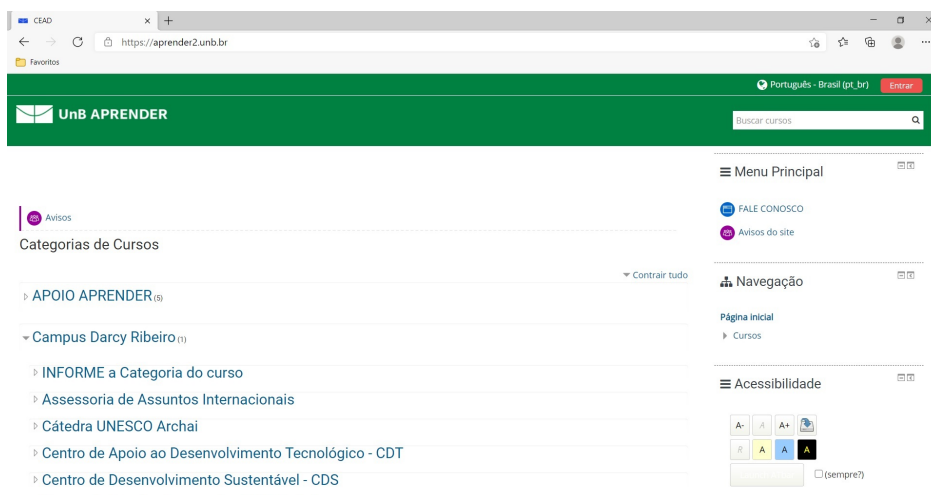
CEAD
https://aprender2.unb.br
Favoritos

Português - Brasil (pt_br) Entrar

UnB APRENDER

Buscar cursos

Avisos

Categorias de Cursos

Contrair tudo

APOIO APRENDER (5)

Campus Darcy Ribeiro (1)

INFORME a Categoria do curso

Assessoria de Assuntos Internacionais

Cátedra UNESCO Archai

Centro de Apoio ao Desenvolvimento Tecnológico - CDT

Centro de Desenvolvimento Sustentável - CDS

Menu Principal

FALE CONOSCO

Avisos do site

Navegação

Página inicial

Cursos

Acessibilidade

A- A A+

R A A A

(sempre?)